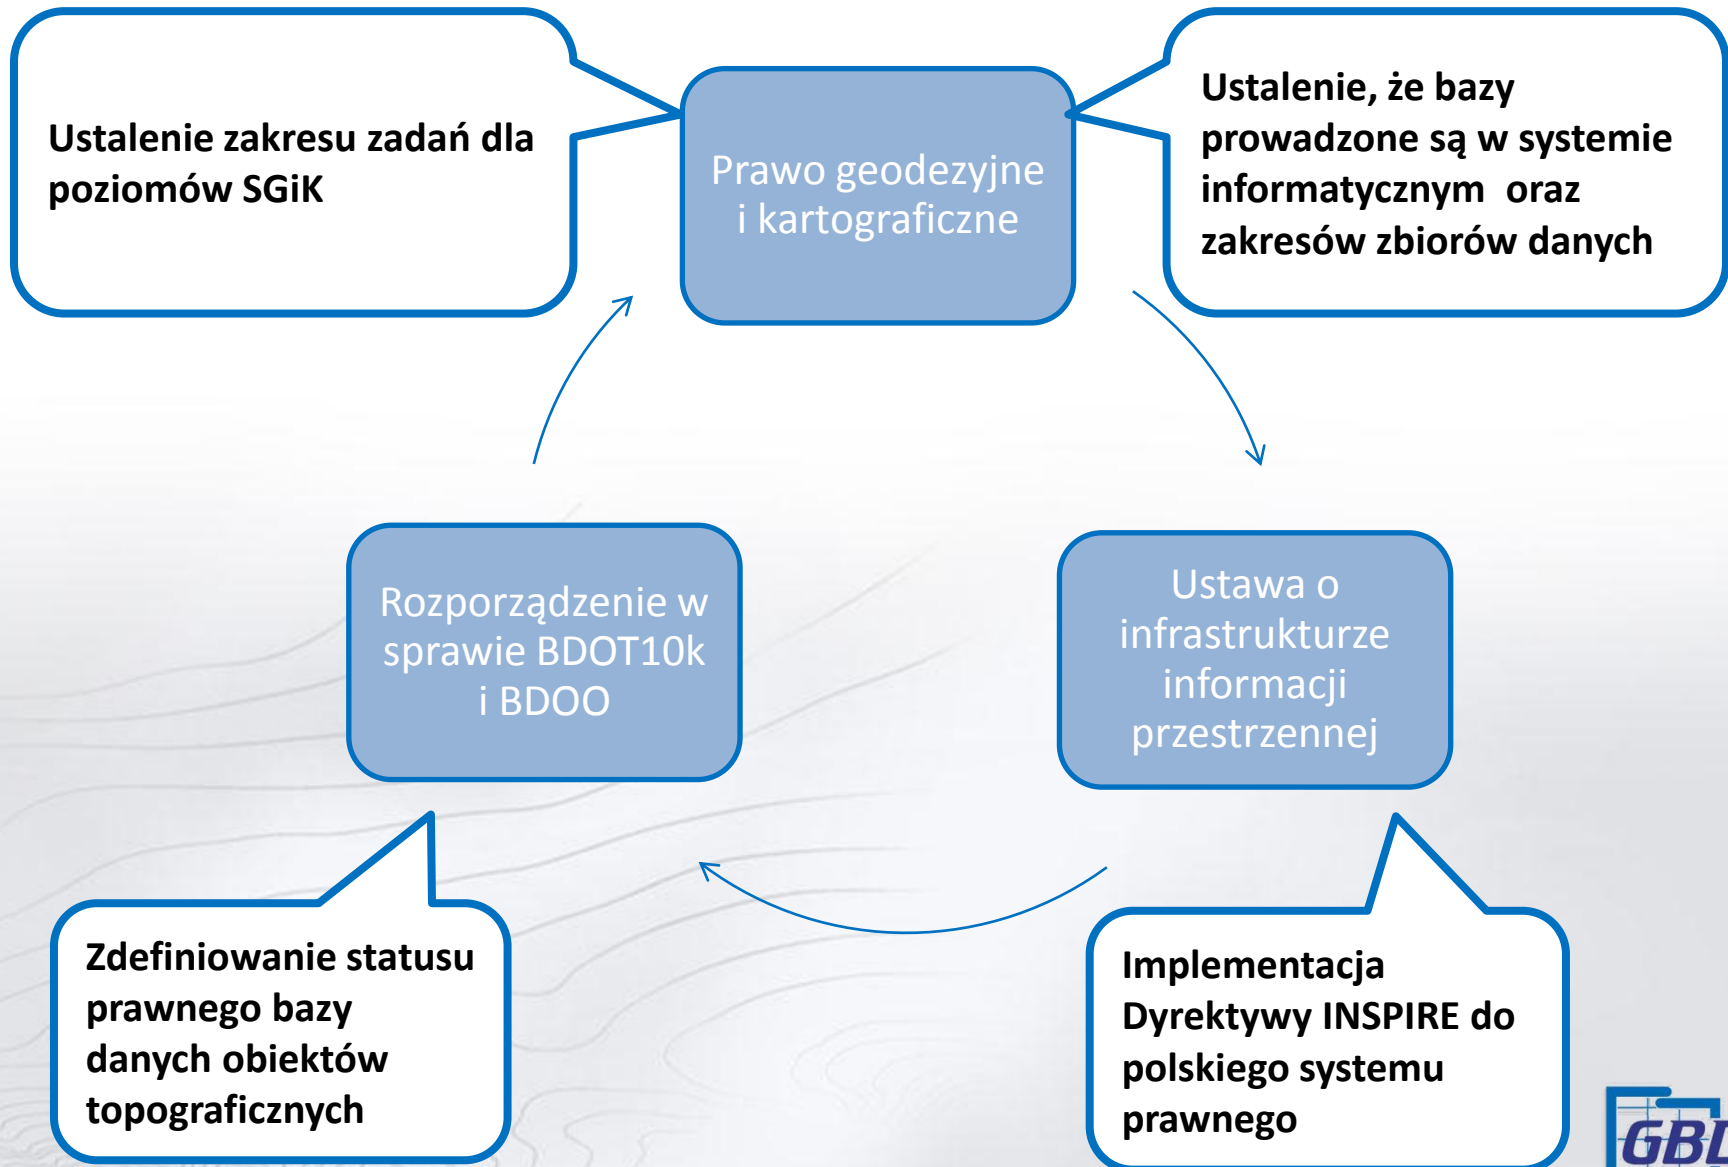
Ustalenie zakresu zadań dla poziomów SGiK

Prawo geodezyjne i kartograficzne

Ustalenie, że bazy prowadzone są w systemie informatycznym oraz zakresów zbiorów danych

Rozporządzenie w sprawie BDOT10k i BDOO

Ustawa o infrastrukturze informacji przestrzennej

Zdefiniowanie statusu prawnego bazy danych obiektów topograficznych

Implementacja Dyrektywy INSPIRE do polskiego systemu prawnego

GBD